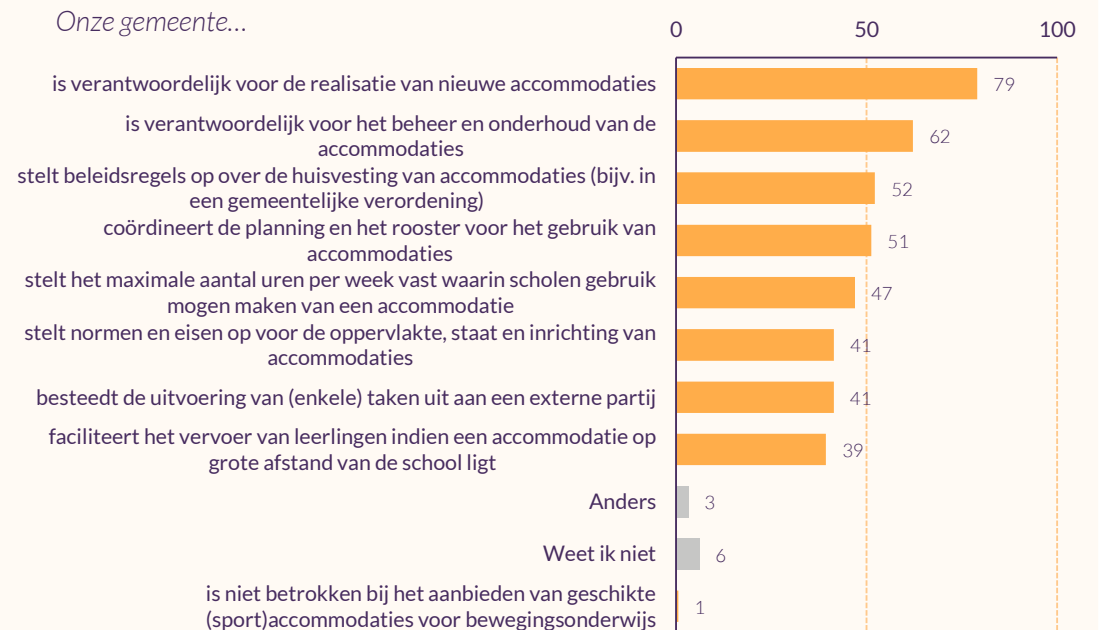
Onze gemeente…

0 50 100

is verantwoordelijk voor de realisatie van nieuwe accommodaties 79

is verantwoordelijk voor het beheer en onderhoud van de accommodaties 62

stelt beleidsregels op over de huisvesting van accommodaties (bijv. in een gemeentelijke verordening) 52

coördineert de planning en het rooster voor het gebruik van accommodaties 51

stelt het maximale aantal uren per week vast waarin scholen gebruik mogen maken van een accommodatie 47

stelt normen en eisen op voor de oppervlakte, staat en inrichting van accommodaties 41

besteedt de uitvoering van (enkele) taken uit aan een externe partij 41

faciliteert het vervoer van leerlingen indien een accommodatie op grote afstand van de school ligt 39

Anders 3

Weet ik niet 6

is niet betrokken bij het aanbieden van geschikte (sport)accommodaties voor bewegingsonderwijs 1